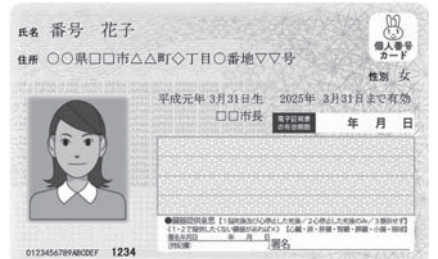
氏名 番号 花子

住所 ○○県□□市△△町◇丁目○番地▽▽号

個人番号カード

性別 女

平成元年 3月31日生 2025年 3月31日まで有効

□□市長

電子証明書の有効期限 年 月 日

●臓器提供意思 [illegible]

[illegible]

署名

0123456789ABCDEF 1234